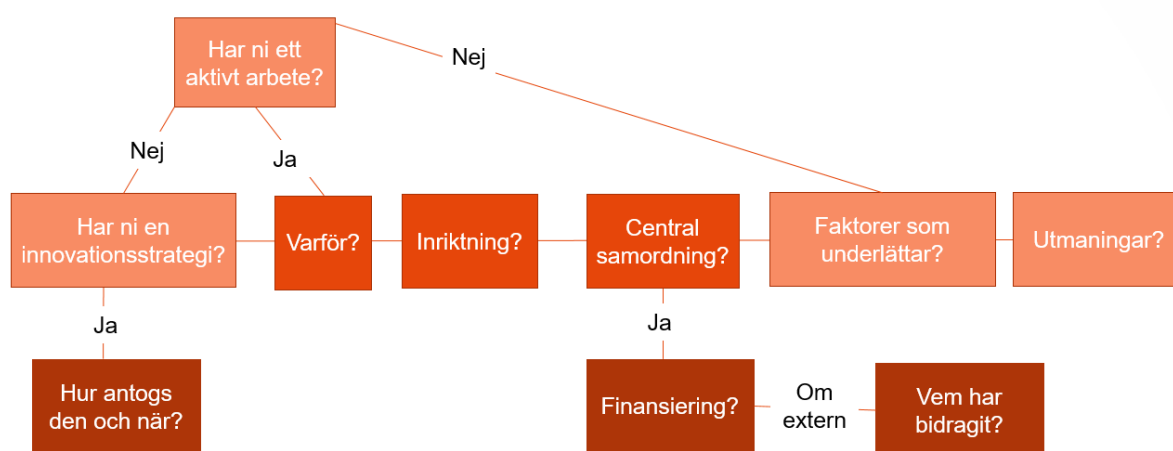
Har ni ett aktivt arbete?

Nej

Nej

Ja

Har ni en innovationsstrategi?

Varför?

Inriktning?

Central samordning?

Faktorer som underlättar?

Utmaningar?

Ja

Ja

Hur antogs den och när?

Finansiering?

Om extern

Vem har bidragit?